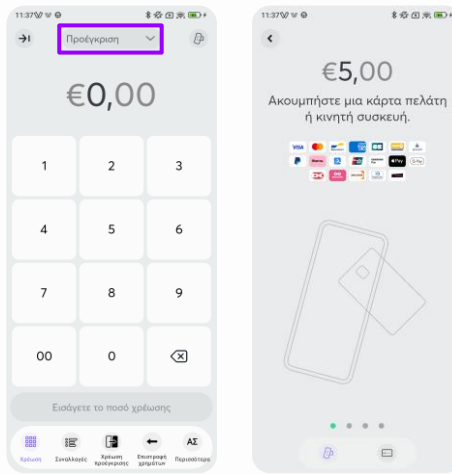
11:37

Προέγκριση

€0,00

1
2
3
4
5
6
7
8
9
00
0

Εισάγετε το ποσό χρέωσης

Χρέωση
Συναλλαγές
Χρέωση Προέγκρισης
Επιστροφή χρημάτων
ΑΣ
Περισσότερα

11:37

€5,00

Ακουμπήστε μια κάρτα πελάτη ή κινητή συσκευή.